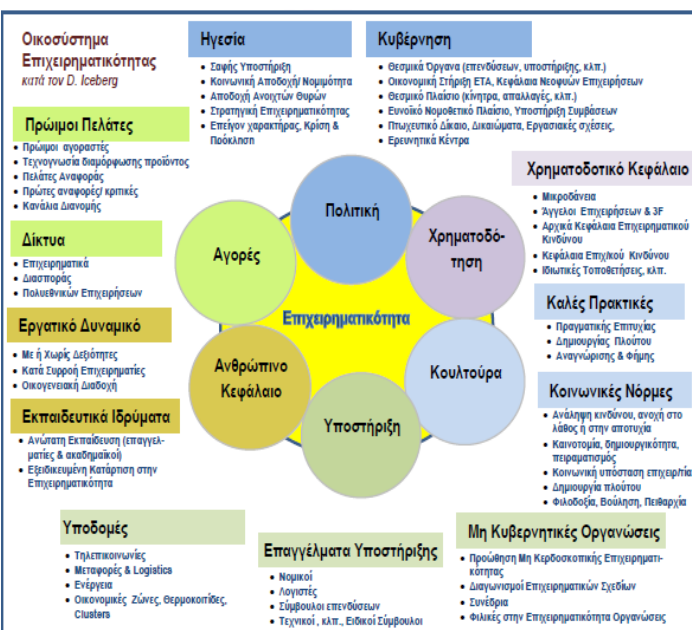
Οικοσύστημα Επιχειρηματικότητας
κατά τον D. Iceberg

Ηγεσία
- Σαφής Υποστήριξη
- Κοινωνική Αποδοχή/ Νομιμότητα
- Αποδοχή Ανοιχτών Θυρών
- Στρατηγική Επιχειρηματικότητας
- Επείγον χαρακτήρας, Κρίση & Πρόκληση

Κυβέρνηση
- Θεσμικά Όργανα (επενδύσεων, υποστήριξης, κλπ.)
- Οικονομική Στήριξη ΕΤΑ, Κεφάλαια Νεοφυών Επιχειρήσεων
- Θεσμικό Πλαίσιο (κίνητρα, απαλλαγές, κλπ.)
- Ευνοϊκό Νομοθετικό Πλαίσιο, Υποστήριξη Συμβάσεων
- Πτωχευτικό Δίκαιο, Δικαιώματα, Εργασιακές σχέσεις,
- Ερευνητικά Κέντρα

Πρώιμοι Πελάτες
- Πρώιμοι αγοραστές
- Τεχνογνωσία διαμόρφωσης προϊόντος
- Πελάτες Αναφοράς
- Πρώτες αναφορές/ κριτικές
- Κανάλια Διανομής

Δίκτυα
- Επιχειρηματικά
- Διασποράς
- Πολυεθνικών Επιχειρήσεων

Εργατικό Δυναμικό
- Με ή Χωρίς Δεξιότητες
- Κατά Συρροή Επιχειρηματίες
- Οικογενειακή Διαδοχή

Εκπαιδευτικά Ιδρύματα
- Ανώτατη Εκπαίδευση (επαγγελματίες & ακαδημαϊκοί)
- Εξειδικευμένη Κατάρτιση στην Επιχειρηματικότητα

Πολιτική
Χρηματοδότηση
Κουλτούρα
Υποστήριξη
Ανθρώπινο Κεφάλαιο
Αγορές
Επιχειρηματικότητα

Χρηματοδοτικό Κεφάλαιο
- Μικροδάνεια
- Άγγελοι Επιχειρήσεων & 3F
- Αρχικά Κεφάλαια Επιχειρηματικού Κινδύνου
- Κεφάλαια Επιχ/κού Κινδύνου
- Ιδιωτικές Τοποθετήσεις, κλπ.

Καλές Πρακτικές
- Πραγματικής Επιτυχίας
- Δημιουργίας Πλούτου
- Αναγνώρισης & Φήμης

Κοινωνικές Νόρμες
- Ανάληψη κινδύνου, ανοχή στο λάθος ή στην αποτυχία
- Καινοτομία, δημιουργικότητα, πειραματισμός
- Κοινωνική υπόσταση επιχειρ/τία
- Δημιουργία πλούτου
- Φιλοδοξία, Βούληση, Πειθαρχία

Υποδομές
- Τηλεπικοινωνίες
- Μεταφορές & Logistics
- Ενέργεια
- Οικονομικές Ζώνες, Θερμοκοιτίδες, Clusters

Επαγγέλματα Υποστήριξης
- Νομικοί
- Λογιστές
- Σύμβουλοι επενδύσεων
- Τεχνικοί , κλπ., Ειδικοί Σύμβουλοι

Μη Κυβερνητικές Οργανώσεις
- Προώθηση Μη Κερδοσκοπικής Επιχειρηματικότητας
- Διαγωνισμοί Επιχειρηματικών Σχεδίων
- Συνέδρια
- Φιλικές στην Επιχειρηματικότητα Οργανώσεις